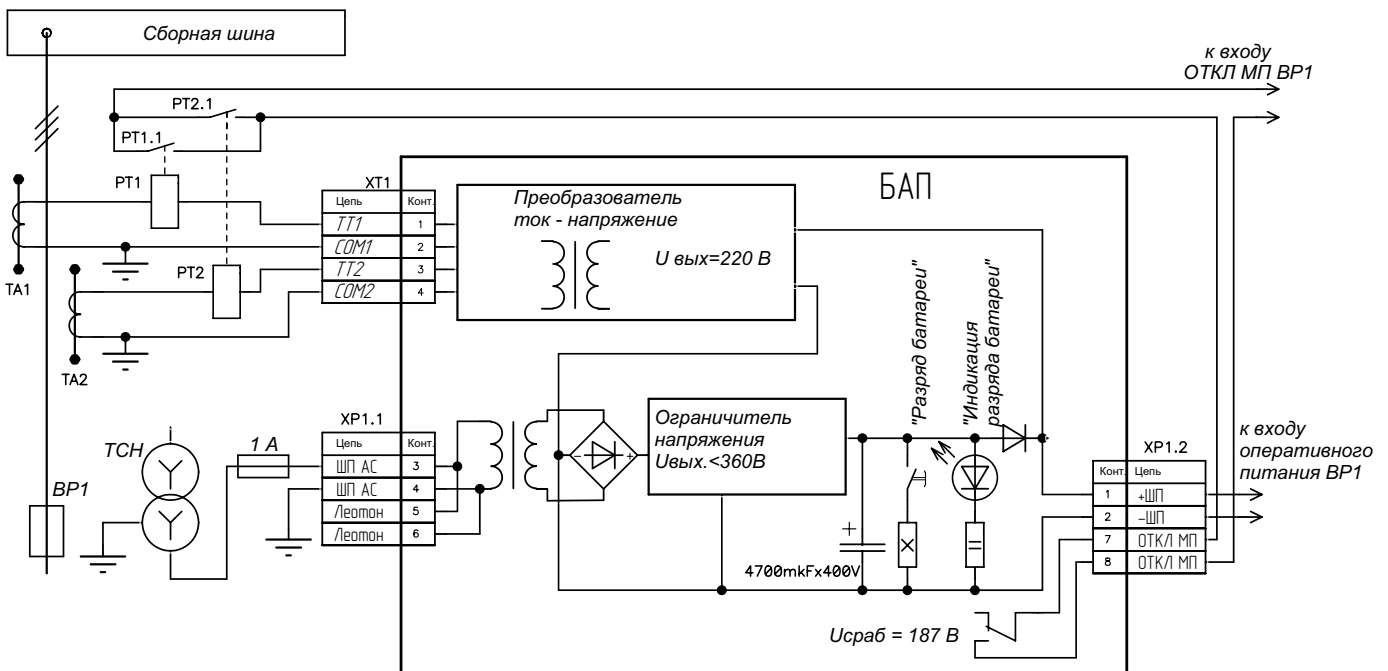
Сборная шина

к входу
ОТКЛ МП ВР1

РТ2.1

РТ1.1

РТ1

ХТ1

| Цепь | Конт. |
|---|---|
| ТТ1 | 1 |
| COM1 | 2 |
| ТТ2 | 3 |
| COM2 | 4 |

Преобразователь
ток - напряжение

U вых=220 В

БАП

ТА1

РТ2

ТА2

"Разряд батареи"

"Индикация
разряда батареи"

ХР1.1

| Цепь | Конт. |
|---|---|
| ШП АС | 3 |
| ШП АС | 4 |
| Леотон | 5 |
| Леотон | 6 |

ТСН

1 А

Ограничитель
напряжения
Uвых.<360В

к входу
оперативного
питания ВР1

ХР1.2

| Конт. | Цепь |
|---|---|
| 1 | +ШП |
| 2 | –ШП |
| 7 | ОТКЛ МП |
| 8 | ОТКЛ МП |

ВР1

4700mkFx400V

Uсраб = 187 В